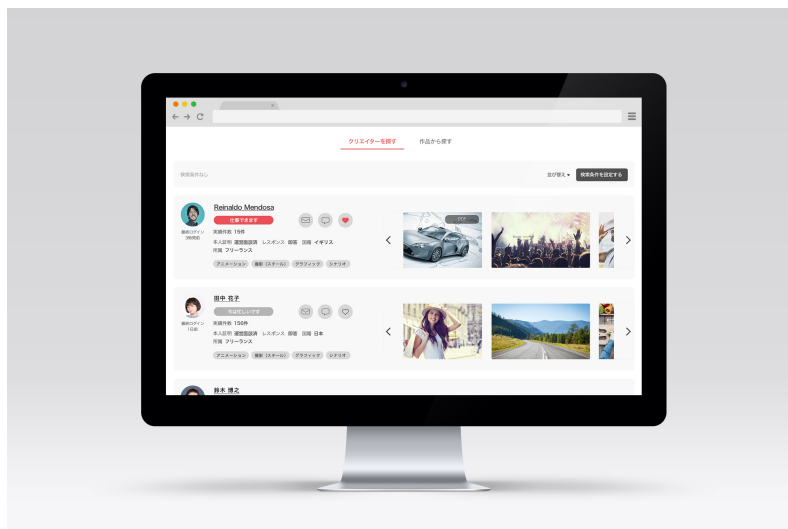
クリエイターを探す　作品から探す

検索条件なし

並び替え ▾　検索条件を設定する

Reinaldo Mendosa
仕事できます
最終ログイン 3時間前
実績件数 15件
本人証明 運営確認済 レスポンス 即場 国籍 イギリス
所属 フリーランス
アニメーション　撮影（スチール）　グラフィック　シナリオ

PDF

田中 花子
今は忙しいです
最終ログイン 1日前
実績件数 150件
本人証明 運営確認済 レスポンス 即場 国籍 日本
所属 フリーランス
アニメーション　撮影（スチール）　グラフィック　シナリオ

鈴木 博之